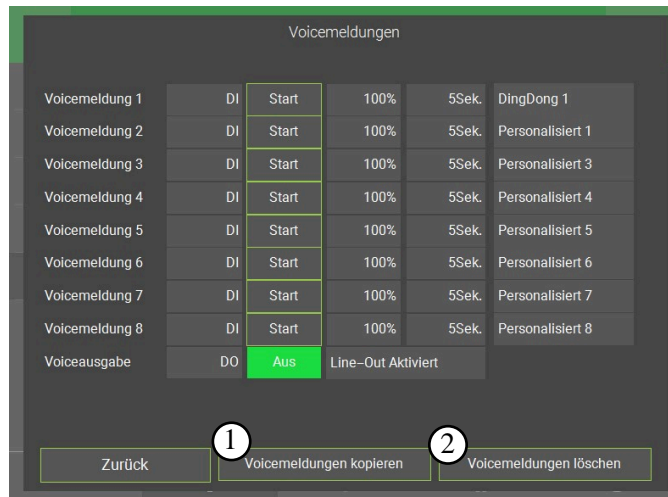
Voicemeldungen

| | | | | | |
|---|---|---|---|---|---|
| Voicemeldung 1 | DI | Start | 100% | 5Sek. | DingDong 1 |
| Voicemeldung 2 | DI | Start | 100% | 5Sek. | Personalisiert 1 |
| Voicemeldung 3 | DI | Start | 100% | 5Sek. | Personalisiert 3 |
| Voicemeldung 4 | DI | Start | 100% | 5Sek. | Personalisiert 4 |
| Voicemeldung 5 | DI | Start | 100% | 5Sek. | Personalisiert 5 |
| Voicemeldung 6 | DI | Start | 100% | 5Sek. | Personalisiert 6 |
| Voicemeldung 7 | DI | Start | 100% | 5Sek. | Personalisiert 7 |
| Voicemeldung 8 | DI | Start | 100% | 5Sek. | Personalisiert 8 |
| Voiceausgabe | DO | Aus | Line-Out Aktiviert | | |

Zurück

1 Voicemeldungen kopieren

2 Voicemeldungen löschen